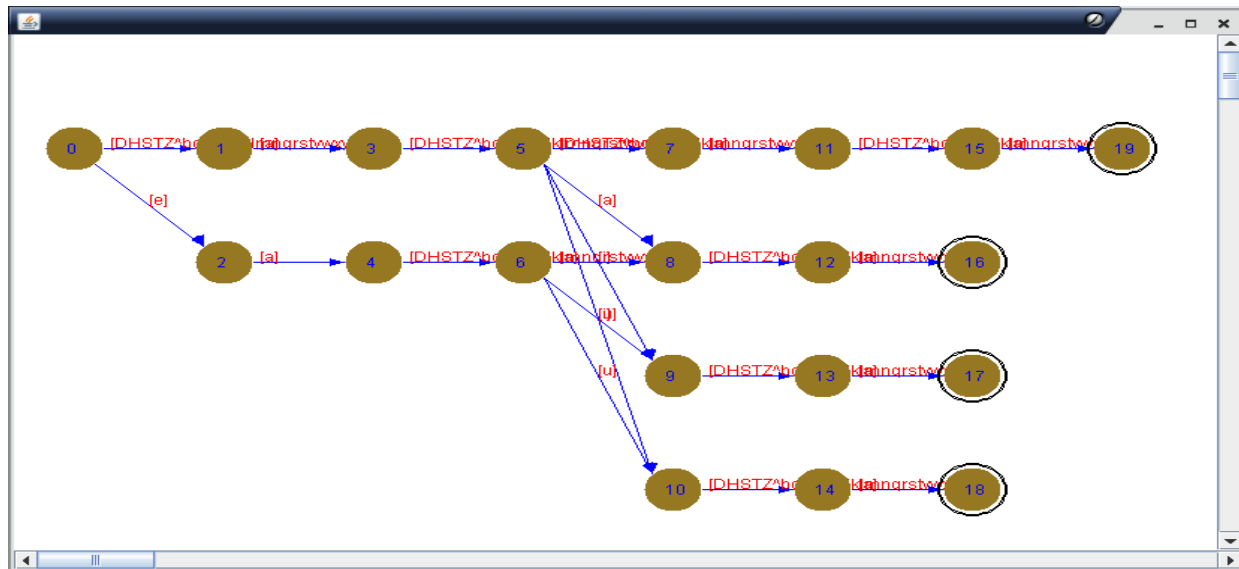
0
[DHSTZ^bc
1
[a]mngrstwy
3
[DHSTZ^bc
5
[DHSTZ^bc
7
[a]mngrstw
11
[DHSTZ^bc
15
[a]mngrstw
19
[e]
[a]
2
[a]
4
[DHSTZ^bc
6
[a]ndjstw
8
[DHSTZ^bc
12
[a]mngrstw
16
[i]
[u]
9
[DHSTZ^bc
13
[a]mngrstw
17
10
[DHSTZ^bc
14
[a]mngrstw
18